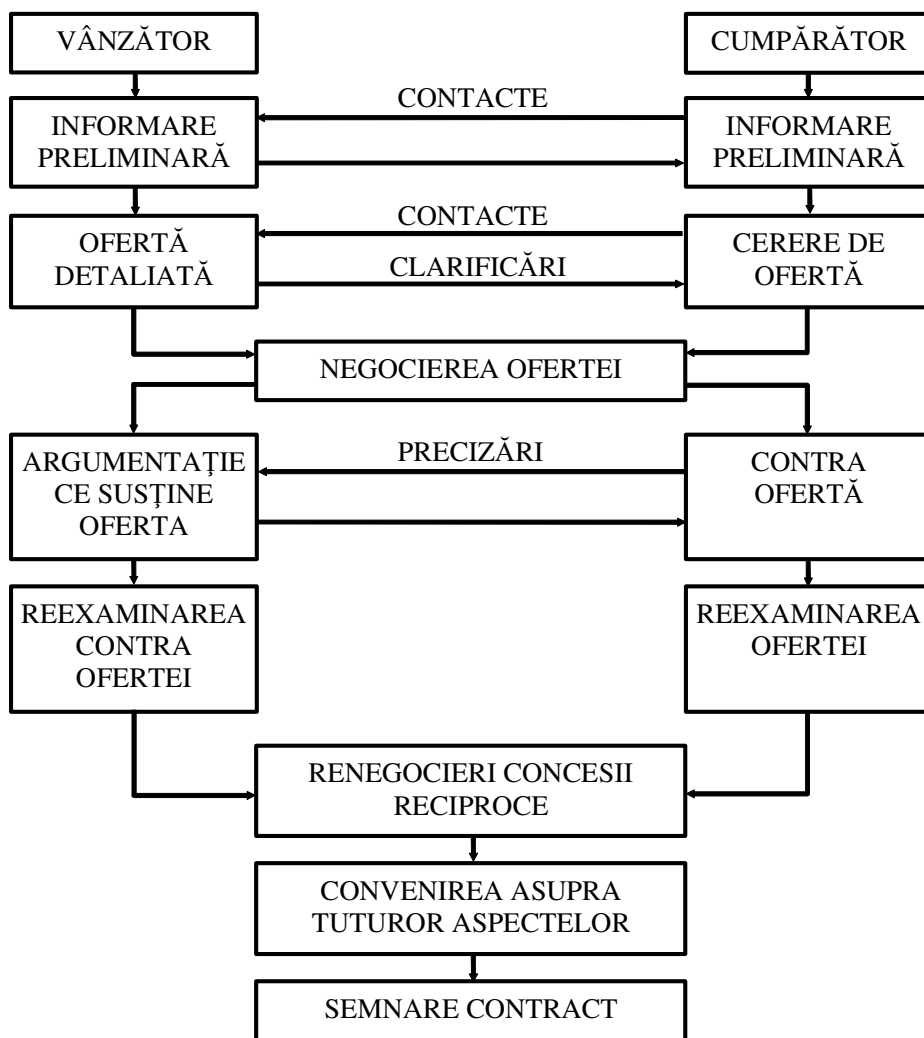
VÂNZĂTOR

CUMPĂRĂTOR

CONTACTE

INFORMARE PRELIMINARĂ

INFORMARE PRELIMINARĂ

CONTACTE

OFERTĂ DETALIATĂ

CLARIFICĂRI

CERERE DE OFERTĂ

NEGOCIEREA OFERTEI

ARGUMENTAȚIE CE SUSȚINE OFERTA

PRECIZĂRI

CONTRA OFERTĂ

REEXAMINAREA CONTRA OFERTEI

REEXAMINAREA OFERTEI

RENEGOCIERI CONCESII RECIPROCE

CONVENIREA ASUPRA TUTUROR ASPECTELOR

SEMNARE CONTRACT